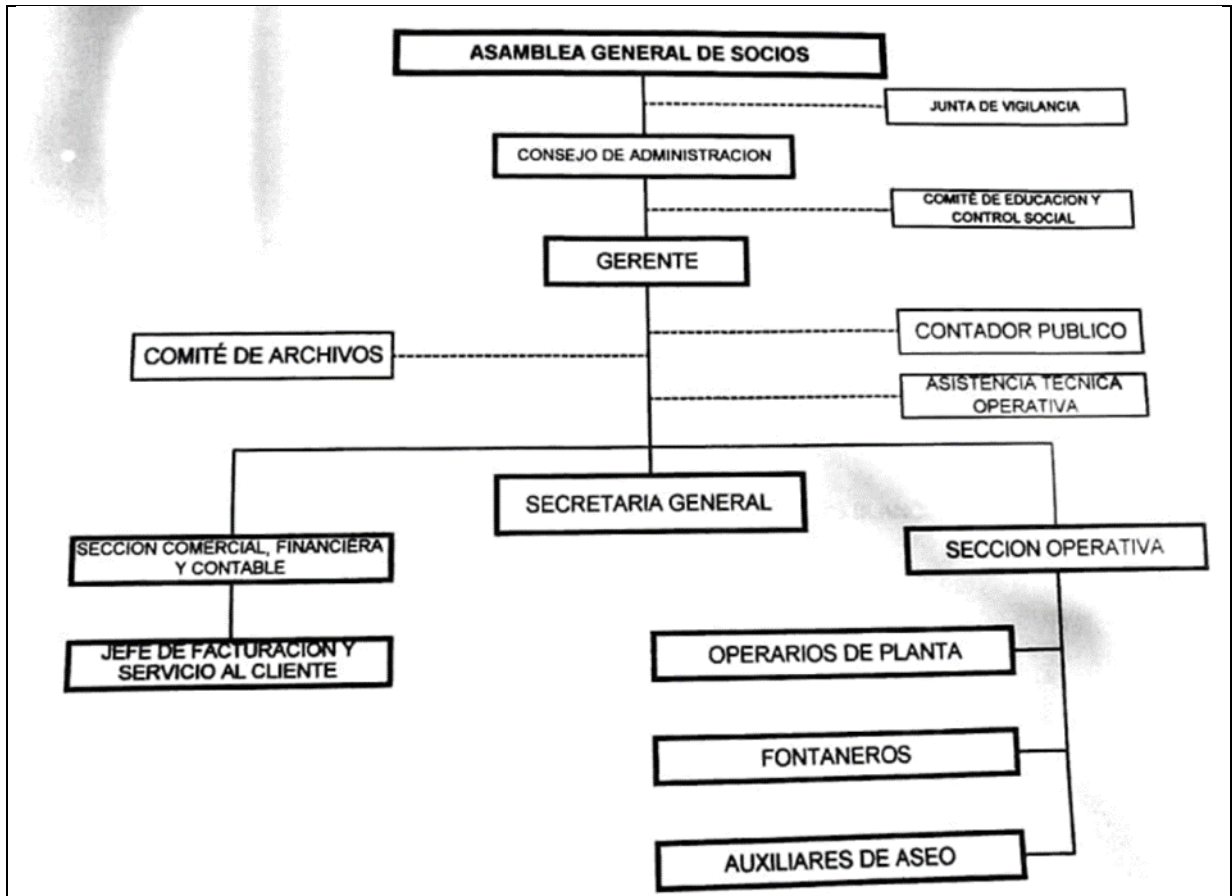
ASAMBLEA GENERAL DE SOCIOS

JUNTA DE VIGILANCIA

CONSEJO DE ADMINISTRACION

COMITÉ DE EDUCACION Y CONTROL SOCIAL

GERENTE

CONTADOR PUBLICO

COMITÉ DE ARCHIVOS

ASISTENCIA TECNICA OPERATIVA

SECRETARIA GENERAL

SECCION COMERCIAL, FINANCIERA Y CONTABLE

SECCION OPERATIVA

JEFE DE FACTURACION Y SERVICIO AL CLIENTE

OPERARIOS DE PLANTA

FONTANEROS

AUXILIARES DE ASEO